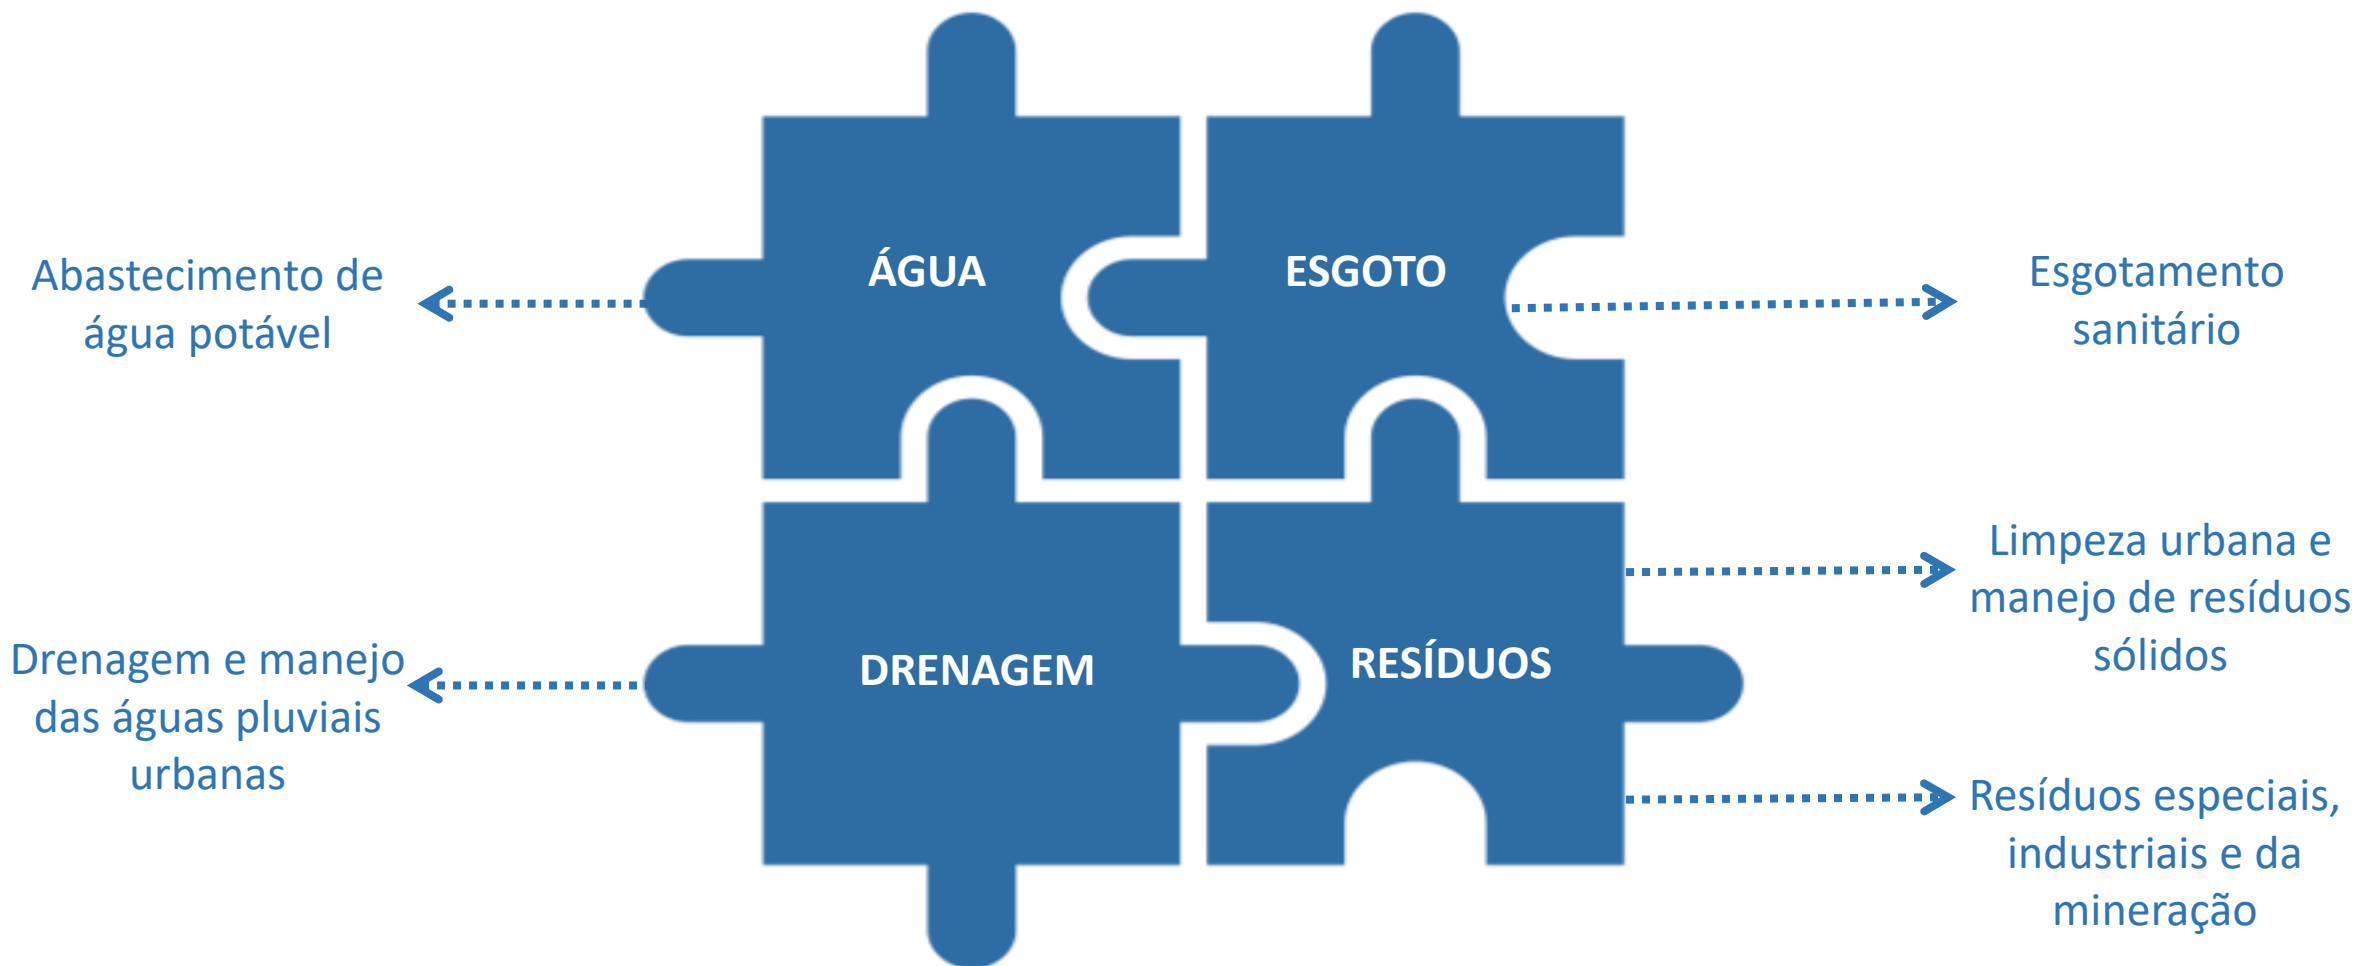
Abastecimento de água potável

ÁGUA

ESGOTO

Esgotamento sanitário

Limpeza urbana e manejo de resíduos sólidos

Drenagem e manejo das águas pluviais urbanas

DRENAGEM

RESÍDUOS

Resíduos especiais, industriais e da mineração